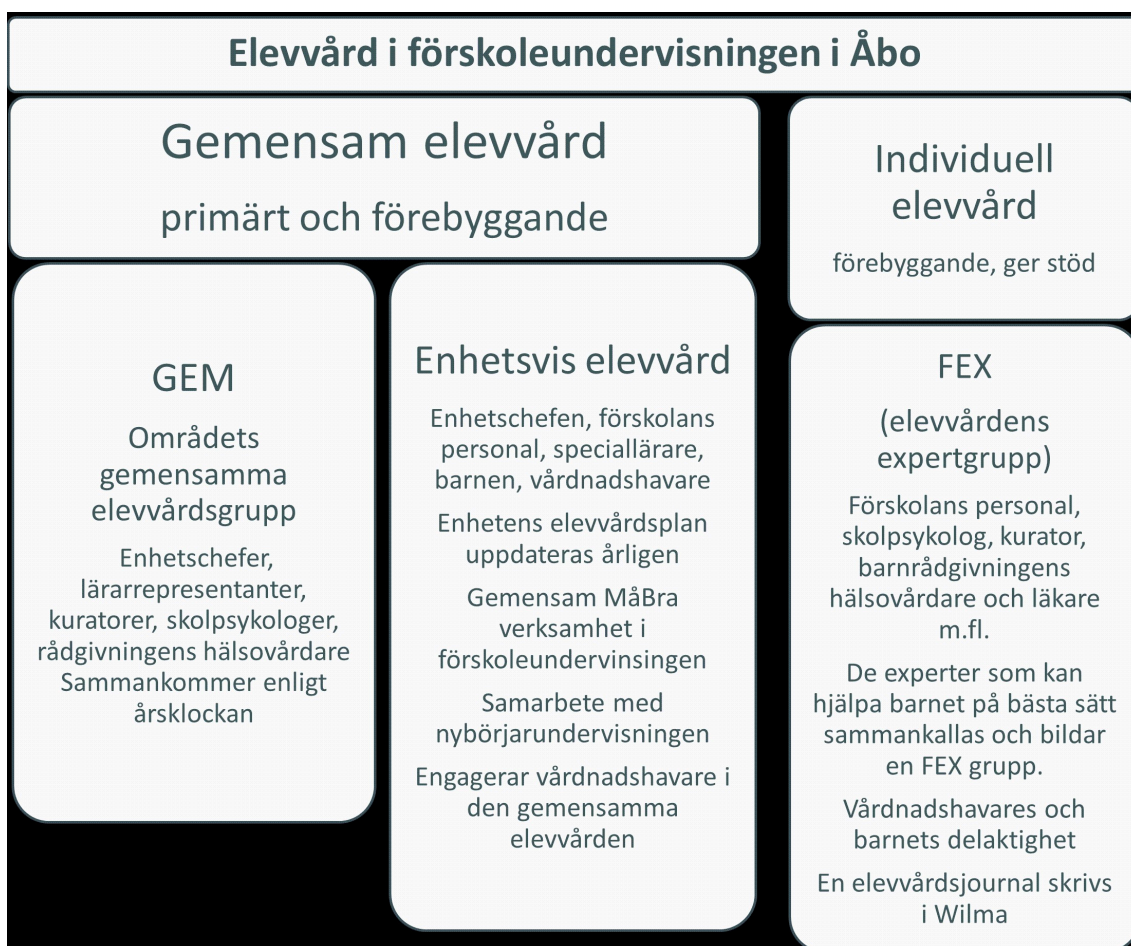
Elevvård i förskoleundervisningen i Åbo

Gemensam elevvård

primärt och förebyggande

GEM

Områdets gemensamma elevvårdsgrupp

Enhetschefer, lärarrepresentanter, kuratorer, skolpsykologer, rådgivningens hälsovårdare Sammankommer enligt årsklockan

Enhetsvis elevvård

Enhetschefen, förskolans personal, speciallärare, barnen, vårdnadshavare

Enhetens elevvårdsplan uppdateras årligen

Gemensam MåBra verksamhet i förskoleundervinsingen

Samarbete med nybörjarundervisningen

Engagerar vårdnadshavare i den gemensamma elevvården

Individuell elevvård

förebyggande, ger stöd

FEX

(elevvårdens expertgrupp)

Förskolans personal, skolpsykolog, kurator, barnrådgivningens hälsovårdare och läkare m.fl.

De experter som kan hjälpa barnet på bästa sätt sammankallas och bildar en FEX grupp.

Vårdnadshavares och barnets delaktighet

En elevvårdsjournal skrivs i Wilma